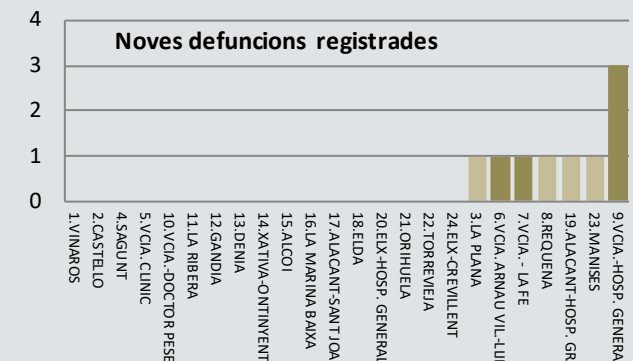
Noves defuncions registrades

4
3
2
1
0

1.VINAROS
2.CASTELLO
4.SAGUNT
5.VCIA. CLINIC
10.VCIA.-DOCTOR PESE
11.LA RIBERA
12.GANDIA
13.DENIA
14.XATIVA-ONTINYENT
15.ALCOI
16.LA MARINA BAIXA
17.ALACANT-SANT JOA
18.ELDA
20.ELX-HOSP. GENERAL
21.ORIHUELA
22.TORREVIEJA
24.ELX-CREVILLENT
3.LA PLANA
6.VCIA. ARNAU VIL.-LLI
7.VCIA. - LA FE
8.REQUENA
19.ALACANT-HOSP. GR
23.MANISES
9.VCIA.-HOSP. GENERA